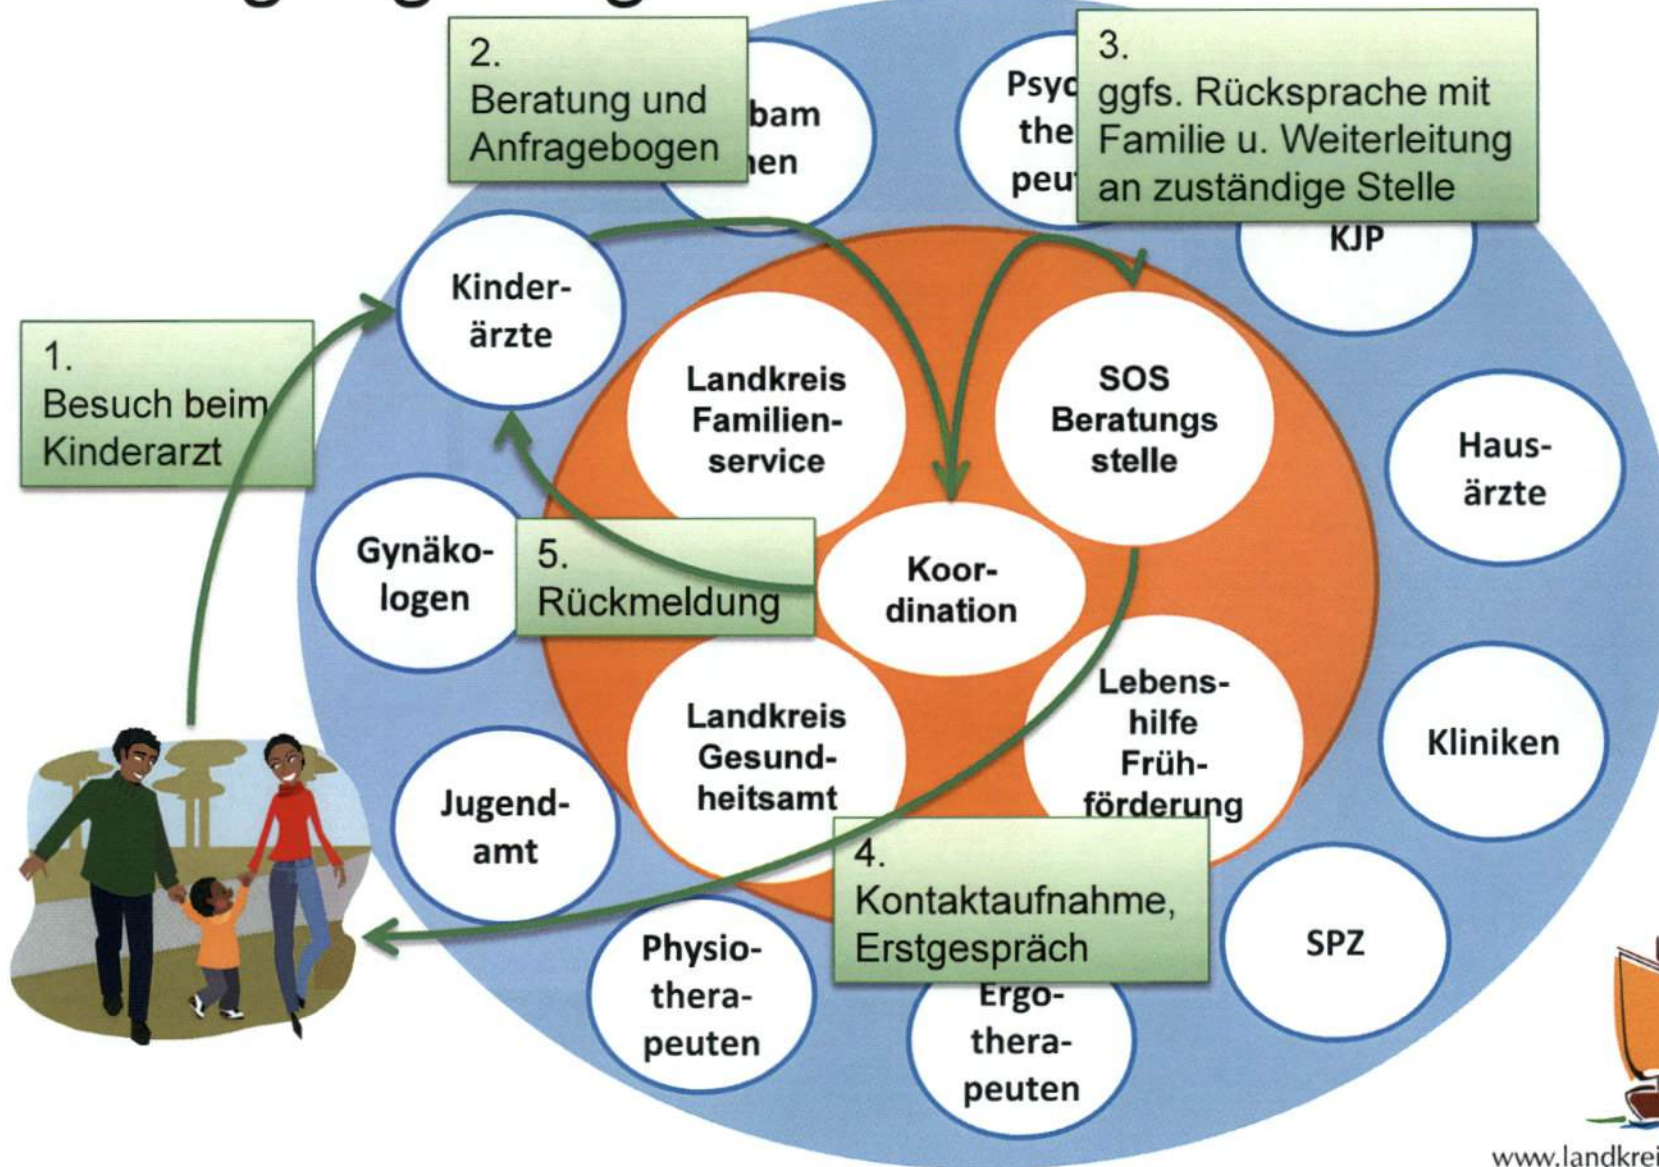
2.
Beratung und Anfragebogen

bam
hen

Psyc
the
peu

3.
ggfs. Rücksprache mit Familie u. Weiterleitung an zuständige Stelle

KJP

Kinder-
ärzte

1.
Besuch beim Kinderarzt

Landkreis
Familien-
service

SOS
Beratungs
stelle

Haus-
ärzte

Gynäko-
logen

5.
Rückmeldung

Koor-
dination

Landkreis
Gesund-
heitsamt

Lebens-
hilfe
Früh-
förderung

Kliniken

Jugend-
amt

4.
Kontaktaufnahme, Erstgespräch

SPZ

Physio-
thera-
peuten

Ergo-
thera-
peuten

www.landkrei